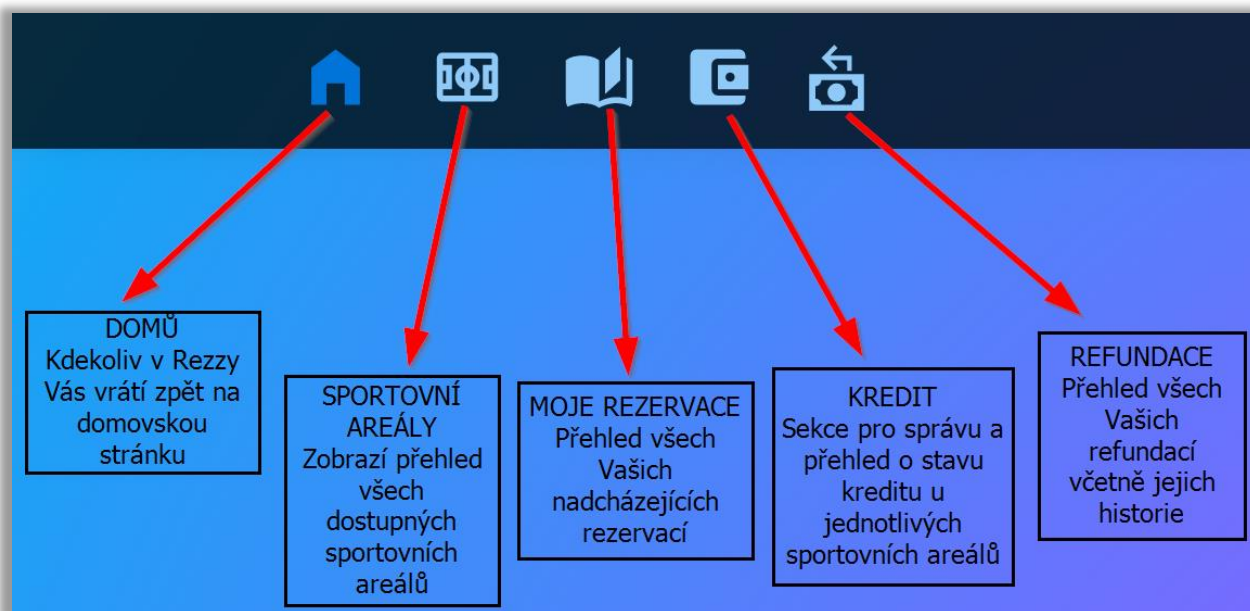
DOMŮ
Kdekoliv v Rezzy Vás vrátí zpět na domovskou stránku

SPORTOVNÍ AREÁLY
Zobrazí přehled všech dostupných sportovních areálů

MOJE REZERVACE
Přehled všech Vašich nadcházejících rezervací

KREDIT
Sekce pro správu a přehled o stavu kreditu u jednotlivých sportovních areálů

REFUNDACE
Přehled všech Vašich refundací včetně jejich historie